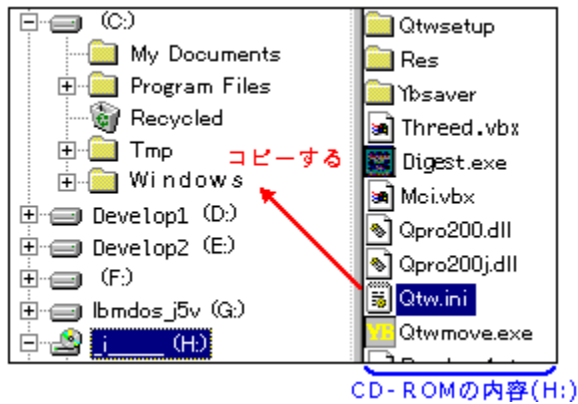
(C:)
My Documents
Program Files
Recycled
Tmp
Windows
Develop1 (D:)
Develop2 (E:)
(F:)
Ibmdos_j5v (G:)
j (H:)

コピーする

Qtwsetup
Res
Ybsaver
Threed.vbx
Digest.exe
Mci.vbx
Qpro200.dll
Qpro200j.dll
Qtw.ini
Qtwmove.exe
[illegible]

CD-ROMの内容(H:)